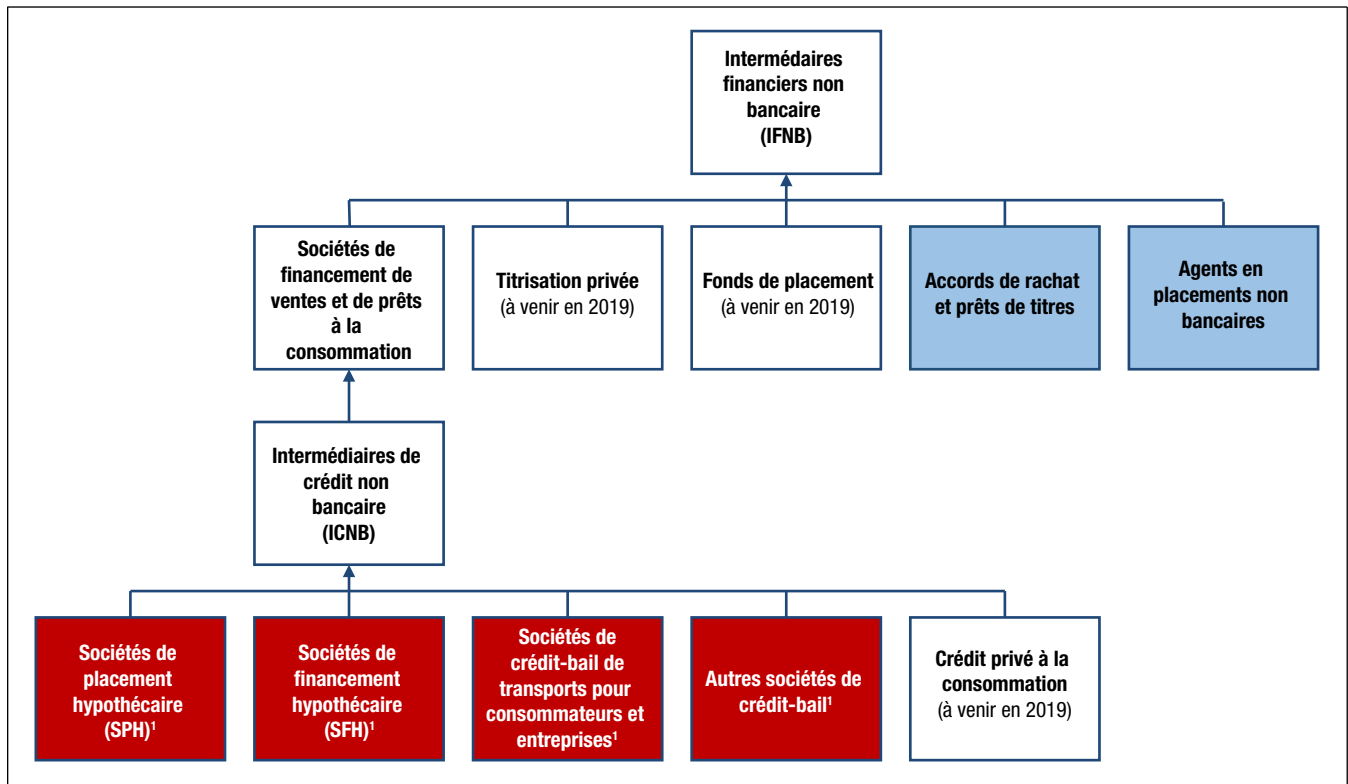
Intermédiaires financiers non bancaire (IFNB)

Sociétés de financement de ventes et de prêts à la consommation

Titrisation privée (à venir en 2019)

Fonds de placement (à venir en 2019)

Accords de rachat et prêts de titres

Agents en placements non bancaires

Intermédiaires de crédit non bancaire (ICNB)

Sociétés de placement hypothécaire (SPH)$^1$

Sociétés de financement hypothécaire (SFH)$^1$

Sociétés de crédit-bail de transports pour consommateurs et entreprises$^1$

Autres sociétés de crédit-bail$^1$

Crédit privé à la consommation (à venir en 2019)